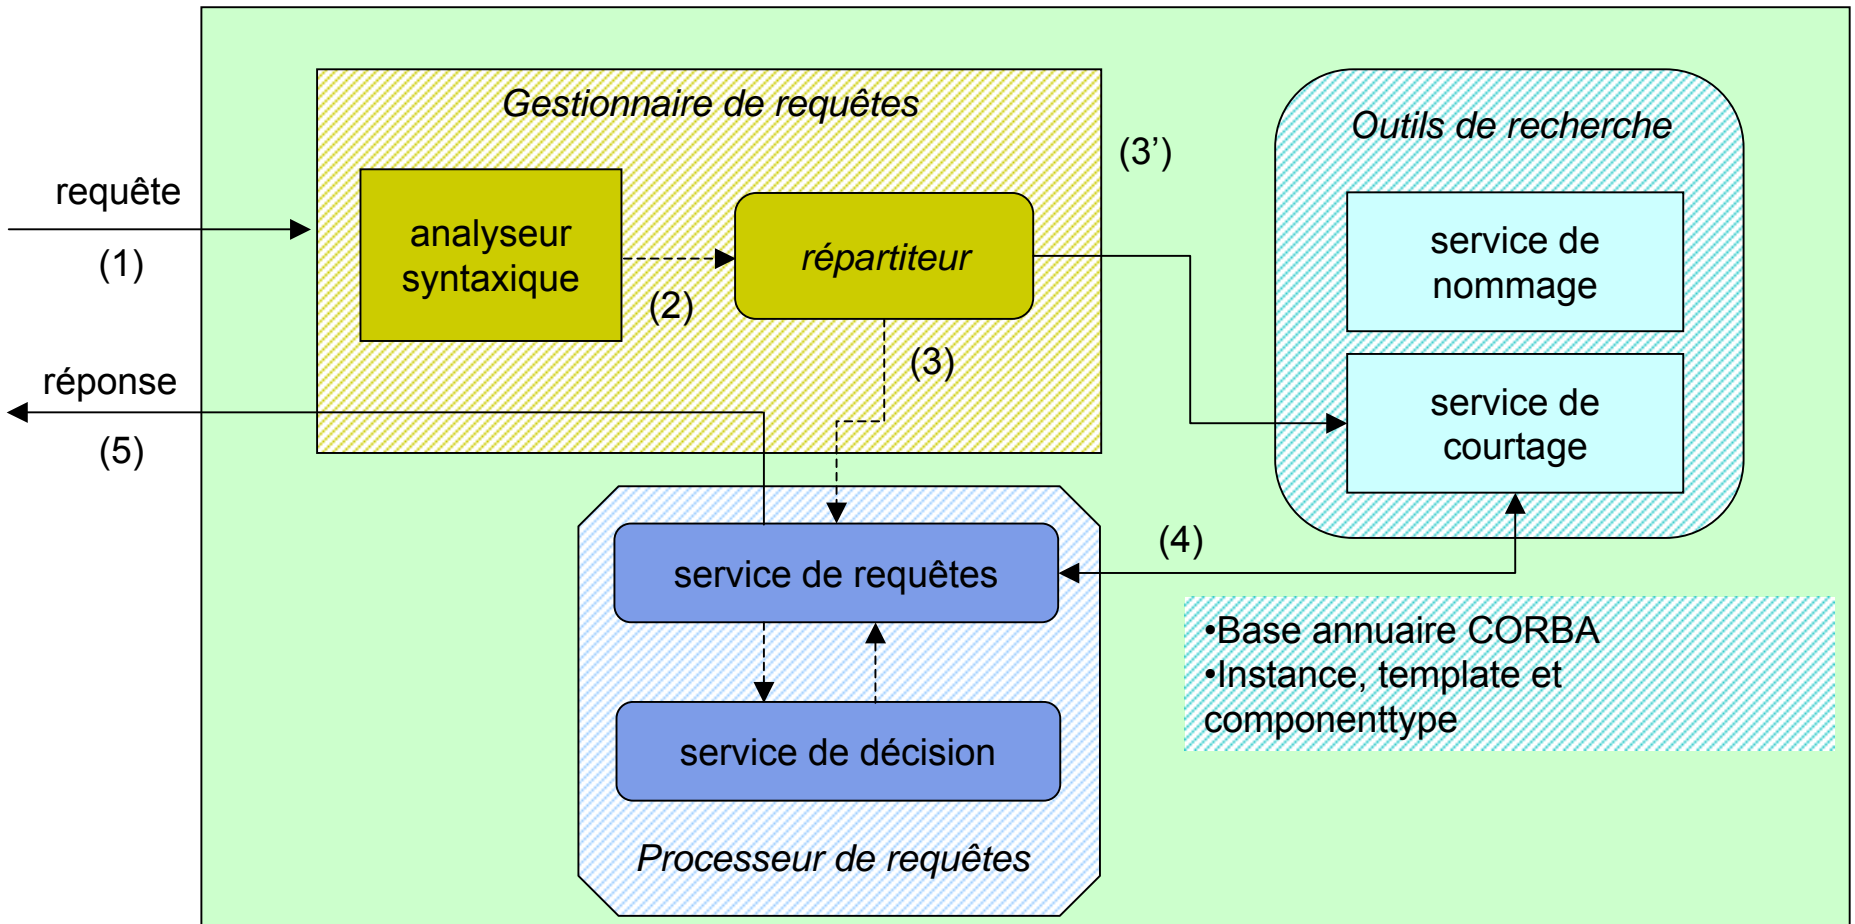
requête
(1)
réponse
(5)
Gestionnaire de requêtes
analyseur syntaxique
(2)
répartiteur
(3)
(3')
Outils de recherche
service de nommage
service de courtage
(4)
service de requêtes
service de décision
Processeur de requêtes
•Base annuaire CORBA
•Instance, template et componenttype